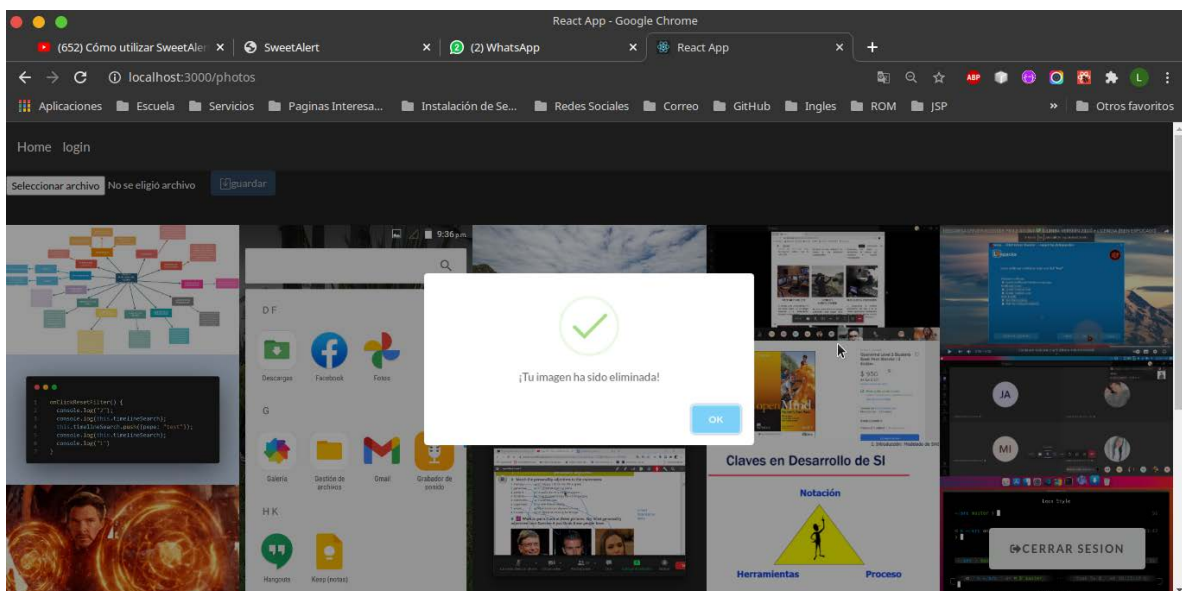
React App - Google Chrome

(652) Cómo utilizar SweetAler ×
SweetAlert ×
(2) WhatsApp ×
React App ×
+

localhost:3000/photos

Aplicaciones Escuela Servicios Paginas Interesa... Instalación de Se... Redes Sociales Correo GitHub Ingles ROM JSP » Otros favoritos

Home login

Seleccionar archivo No se eligió archivo guardar

¡Tu imagen ha sido eliminada!

OK

9:36 p.m.

DF

Descargas Facebook Fotos

G

Galería Gestión de archivos Gmail Grabador de sonido

HK

Hangouts Keep (notas)

Claves en Desarrollo de SI

Notación

Herramientas Proceso

JA

MI

CERRAR SESION